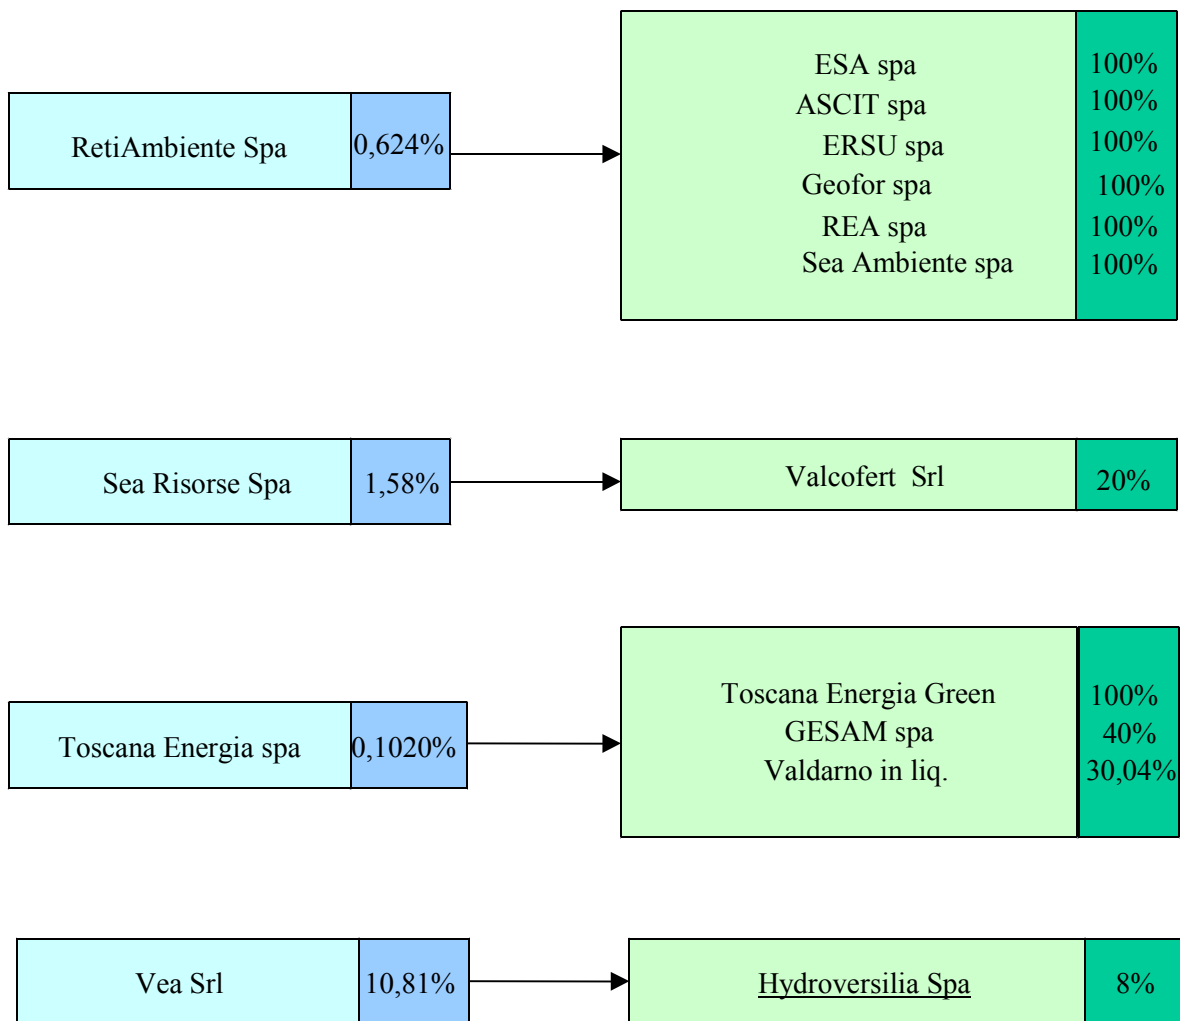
RetiAmbiente Spa 0,624%

ESA spa 100%
ASCIT spa 100%
ERSU spa 100%
Geofor spa 100%
REA spa 100%
Sea Ambiente spa 100%

Sea Risorse Spa 1,58%

Valcofert Srl 20%

Toscana Energia spa 0,1020%

Toscana Energia Green 100%
GESAM spa 40%
Valdarno in liq. 30,04%

Vea Srl 10,81%

Hydroversilia Spa 8%